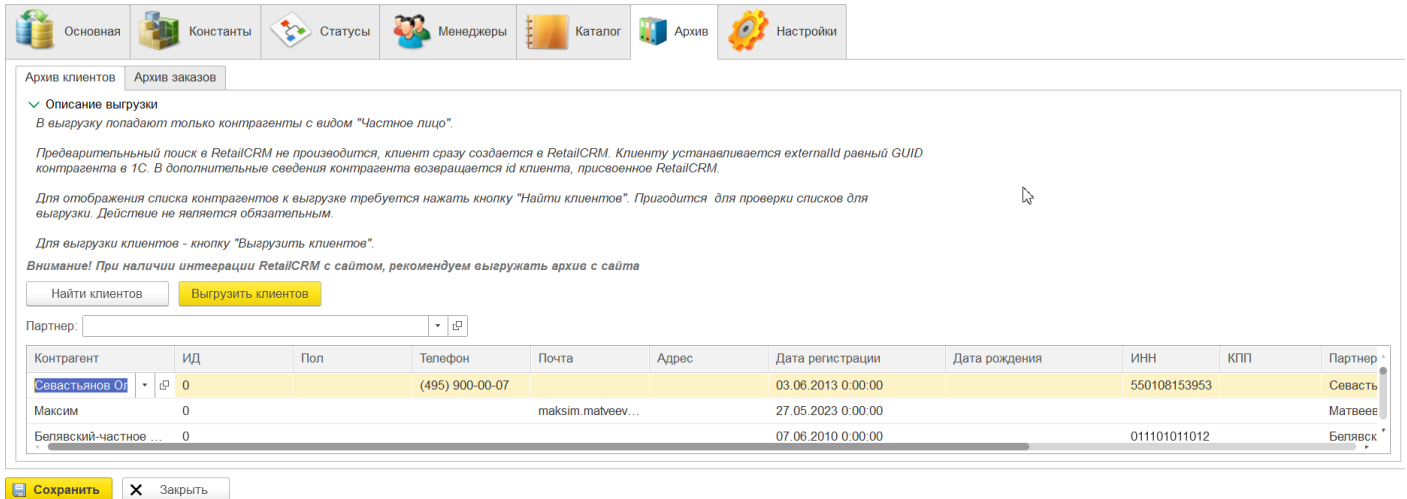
Основная | Константы | Статусы | Менеджеры | Каталог | Архив | Настройки

Архив клиентов | Архив заказов

Описание выгрузки

В выгрузку попадают только контрагенты с видом "Частное лицо".

Предварительный поиск в RetailCRM не производится, клиент сразу создается в RetailCRM. Клиенту устанавливается externalId равный GUID контрагента в 1С. В дополнительные сведения контрагента возвращается id клиента, присвоенное RetailCRM.

Для отображения списка контрагентов к выгрузке требуется нажать кнопку "Найти клиентов". Пригодится для проверки списков для выгрузки. Действие не является обязательным.

Для выгрузки клиентов - кнопку "Выгрузить клиентов".

Внимание! При наличии интеграции RetailCRM с сайтом, рекомендуем выгружать архив с сайта

Найти клиентов | Выгрузить клиентов

Партнер:

| Контрагент | ИД | Пол | Телефон | Почта | Адрес | Дата регистрации | Дата рождения | ИНН | КПП | Партнер |
|---|---|---|---|---|---|---|---|---|---|---|
| Севастьянов Ол | 0 | | (495) 900-00-07 | | | 03.06.2013 0:00:00 | | 550108153953 | | Севасть |
| Максим | 0 | | | maksim.matveev... | | 27.05.2023 0:00:00 | | | | Матвеев |
| Белявский-частное ... | 0 | | | | | 07.06.2010 0:00:00 | | 011101011012 | | Белявск |

Сохранить | Закрыть